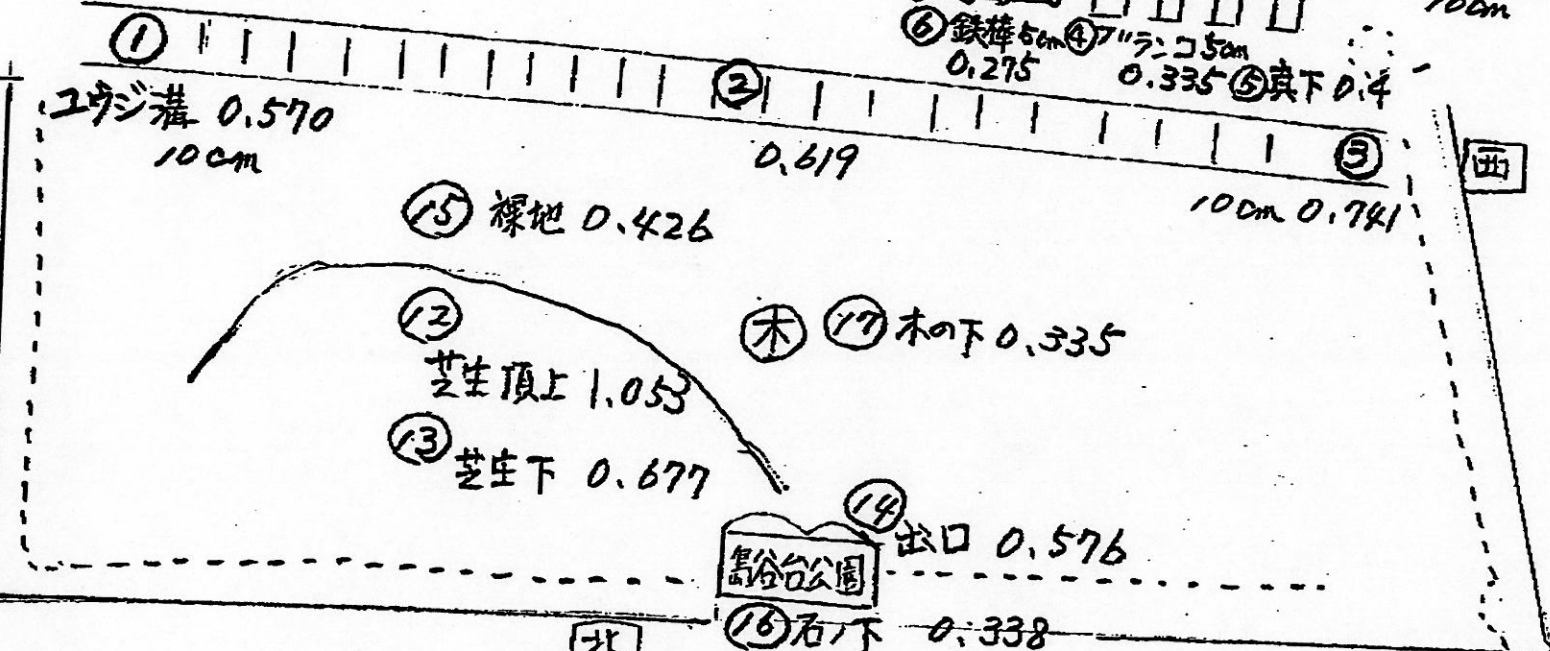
⑥鉄棒5cm ④ブランコ5cm
0.275 0.335 ⑤真下 0.4
10cm

①

ユウジ溝 0.570
10cm

②
0.619

③
10cm 0.741

西

⑮ 裸地 0.426

⑫
芝生頂上 1.053

⑬
芝生下 0.677

木 ⑰ 木の下 0.335

⑭ 出口 0.576

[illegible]谷台公園

⑯ 石ノ下 0.338

北